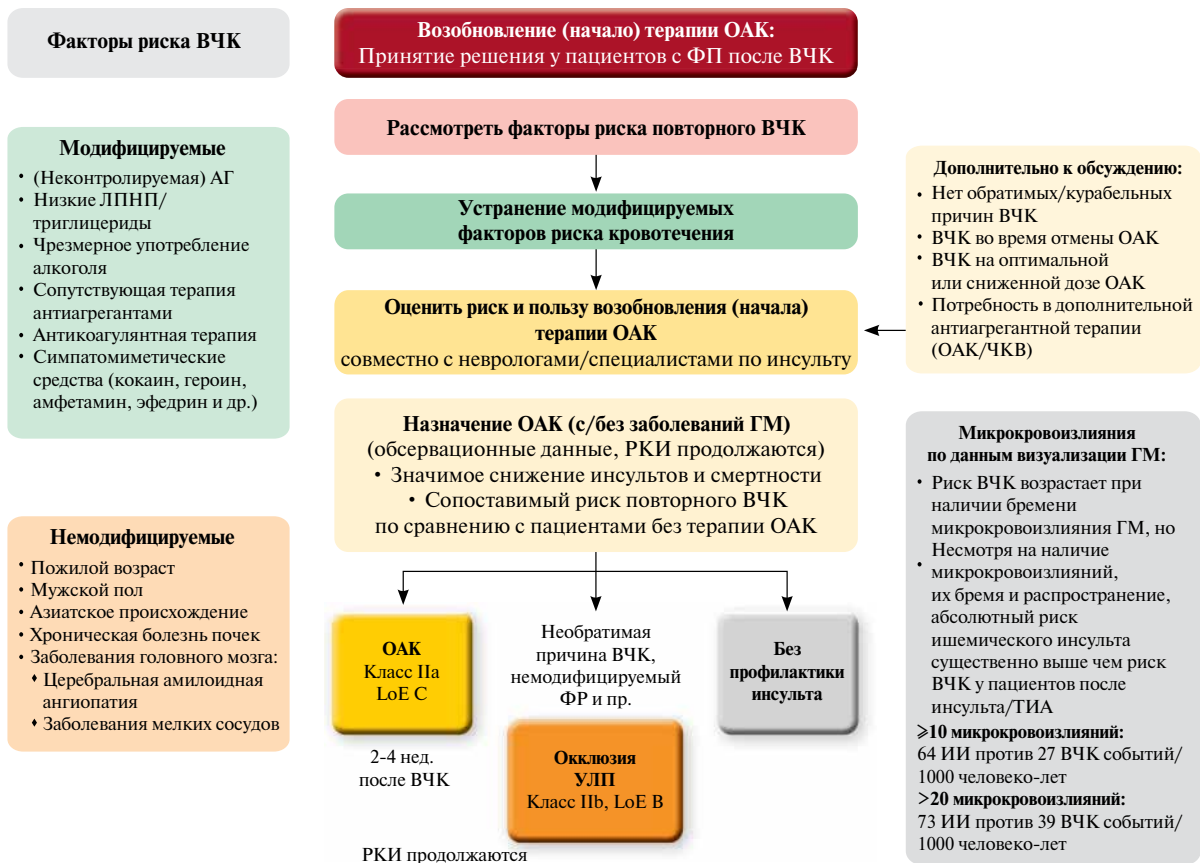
Факторы риска ВЧК

Возобновление (начало) терапии ОАК:
Принятие решения у пациентов с ФП после ВЧК

Рассмотреть факторы риска повторного ВЧК

Устранение модифицируемых факторов риска кровотечения

Оценить риск и пользу возобновления (начала) терапии ОАК
совместно с неврологами/специалистами по инсульту

Назначение ОАК (с/без заболеваний ГМ)
(обсервационные данные, РКИ продолжаются)
• Значимое снижение инсультов и смертности
• Сопоставимый риск повторного ВЧК по сравнению с пациентами без терапии ОАК

Модифицируемые
• (Неконтролируемая) АГ
• Низкие ЛПНП/триглицериды
• Чрезмерное употребление алкоголя
• Сопутствующая терапия антиагрегантами
• Антикоагулянтная терапия
• Симпатомиметические средства (кокаин, героин, амфетамин, эфедрин и др.)

Немодифицируемые
• Пожилой возраст
• Мужской пол
• Азиатское происхождение
• Хроническая болезнь почек
• Заболевания головного мозга:
• Церебральная амилоидная ангиопатия
• Заболевания мелких сосудов

Дополнительно к обсуждению:
• Нет обратимых/курабельных причин ВЧК
• ВЧК во время отмены ОАК
• ВЧК на оптимальной или сниженной дозе ОАК
• Потребность в дополнительной антиагрегантной терапии (ОАК/ЧКВ)

Микрокровоизлияния по данным визуализации ГМ:
• Риск ВЧК возрастает при наличии бремени микрокровоизлияния ГМ, но
• Несмотря на наличие микрокровоизлияний, их бремя и распространение, абсолютный риск ишемического инсульта существенно выше чем риск ВЧК у пациентов после инсульта/ТИА
≥10 микрокровоизлияний:
64 ИИ против 27 ВЧК событий/1000 человеко-лет
≥20 микрокровоизлияний:
73 ИИ против 39 ВЧК событий/1000 человеко-лет

ОАК
Класс IIa
LoE C

2-4 нед. после ВЧК

Необратимая причина ВЧК, немодифицируемый ФР и пр.

Без профилактики инсульта

Окклюзия УЛП
Класс IIb, LoE B

РКИ продолжаются